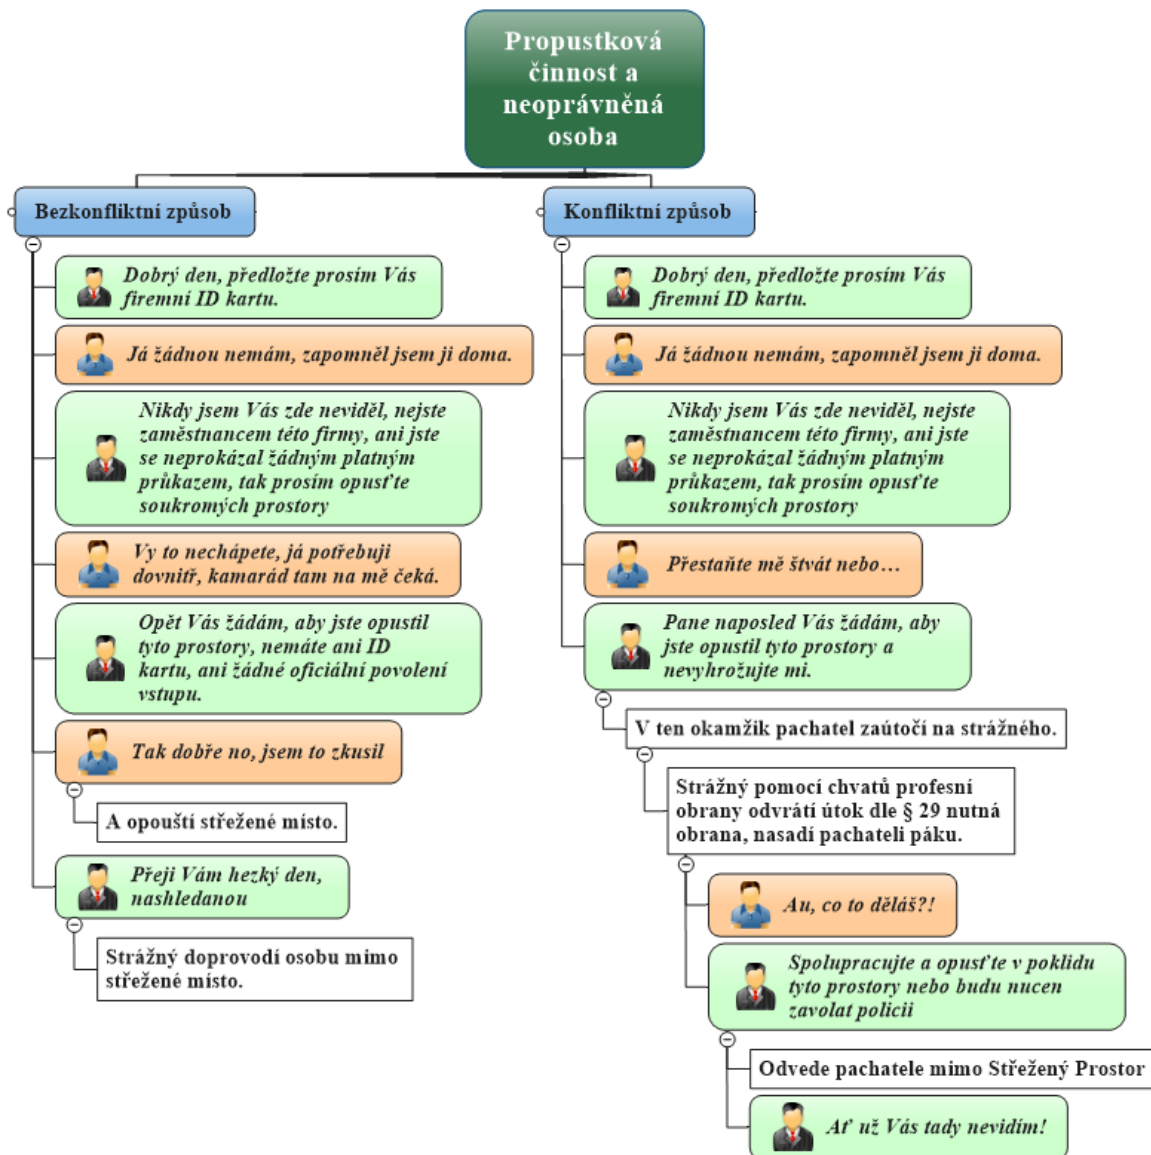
Propustková činnost a neoprávněná osoba

Bezkonfliktní způsob

Dobrý den, předložte prosím Vás firemní ID kartu.

Já žádnou nemám, zapomněl jsem ji doma.

Nikdy jsem Vás zde neviděl, nejste zaměstnancem této firmy, ani jste se neprokázal žádným platným průkazem, tak prosím opusťte soukromých prostory

Vy to nechápete, já potřebuji dovnitř, kamarád tam na mě čeká.

Opět Vás žádám, aby jste opustil tyto prostory, nemáte ani ID kartu, ani žádné oficiální povolení vstupu.

Tak dobře no, jsem to zkusil

A opouští střežené místo.

Přeji Vám hezký den, nashledanou

Strážný doprovodí osobu mimo střežené místo.

Konfliktní způsob

Dobrý den, předložte prosím Vás firemní ID kartu.

Já žádnou nemám, zapomněl jsem ji doma.

Nikdy jsem Vás zde neviděl, nejste zaměstnancem této firmy, ani jste se neprokázal žádným platným průkazem, tak prosím opusťte soukromých prostory

Přestaňte mě štvát nebo…

Pane naposled Vás žádám, aby jste opustil tyto prostory a nevyhrožujte mi.

V ten okamžik pachatel zaútočí na strážného.

Strážný pomocí chvatů profesní obrany odvrátí útok dle § 29 nutná obrana, nasadí pachateli páku.

Au, co to děláš?!

Spolupracujte a opusťte v poklidu tyto prostory nebo budu nucen zavolat policii

Odvede pachatele mimo Střežený Prostor

Ať už Vás tady nevidím!